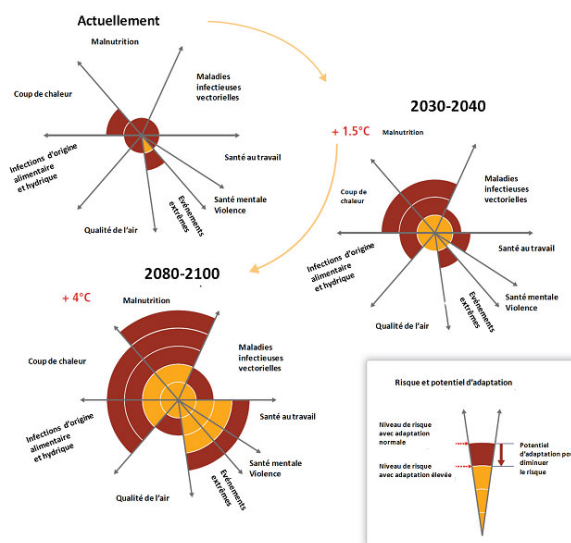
Actuellement

Malnutrition

Maladies infectieuses vectorielles

Coup de chaleur

Santé au travail

Infections d'origine alimentaire et hydrique

Evénements extrêmes

Santé mentale Violence

Qualité de l'air

2030-2040

+ 1.5°C

Malnutrition

Coup de chaleur

Maladies infectieuses vectorielles

Santé au travail

Infections d'origine alimentaire et hydrique

Evénements extrêmes

Santé mentale Violence

Qualité de l'air

2080-2100

+ 4°C

Malnutrition

Maladies infectieuses vectorielles

Coup de chaleur

Santé au travail

Infections d'origine alimentaire et hydrique

Evénements extrêmes

Santé mentale Violence

Qualité de l'air

Risque et potentiel d'adaptation

Niveau de risque avec adaptation normale

Potentiel d'adaptation pour diminuer le risque

Niveau de risque avec adaptation élevée